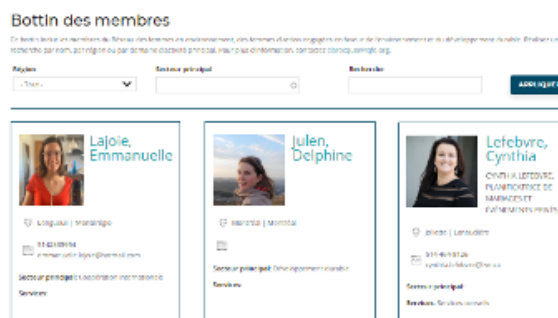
Bottin des membres

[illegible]

Région
- Tous -

Secteur principal

Recherche

APPLIQUER

Lajoie, Emmanuelle

Longueuil | Montérégie

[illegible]
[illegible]

Secteur principal: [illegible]

Services

Julen, Delphine

Montréal | Montréal

Secteur principal: Développement durable

Services

Lefebvre, Cynthia

CYNTHIA LEFEBVRE, PLANIFICATRICE DE MARIAGES ET ÉVÉNEMENTS PRIVÉS

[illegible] | Lanaudière

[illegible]
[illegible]

Services: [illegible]